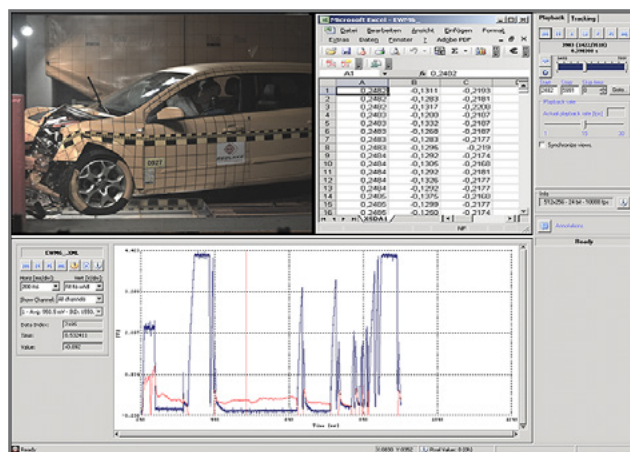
Microsoft Excel - EWM6

Datei Bearbeiten Ansicht Einfügen Format

Extras Daten Fenster ? Adobe PDF

A1 fx 0,2402

| | A | B | C |
|---|---|---|---|
| 1 | 0,2402 | -0,1311 | -0,2193 |
| 2 | 0,2482 | -0,1283 | -0,2181 |
| 3 | 0,2482 | -0,1317 | -0,2200 |
| 4 | 0,2403 | -0,1200 | -0,2107 |
| 5 | 0,2403 | -0,1332 | -0,2187 |
| 6 | 0,2483 | -0,1268 | -0,2187 |
| 7 | 0,2403 | -0,1283 | -0,2177 |
| 8 | 0,2483 | -0,1296 | -0,219 |
| 9 | 0,2404 | -0,1292 | -0,2174 |
| 10 | 0,2484 | -0,1305 | -0,2168 |
| 11 | 0,2484 | -0,1292 | -0,2181 |
| 12 | 0,2484 | -0,1326 | -0,2177 |
| 13 | 0,2484 | -0,1292 | -0,2177 |
| 14 | 0,2405 | -0,1375 | -0,2103 |
| 15 | 0,2405 | -0,1299 | -0,2177 |
| 16 | 0,2485 | -0,1260 | -0,2174 |

ESDA1

NF

Playback Tracking

Playback rate

Actual playback rate [fps]

Synchronize views

Info

Annotations

Ready

EWM6_XML

Show Channel

Data Index:

Time:

Value:

Time [ms]

Ready